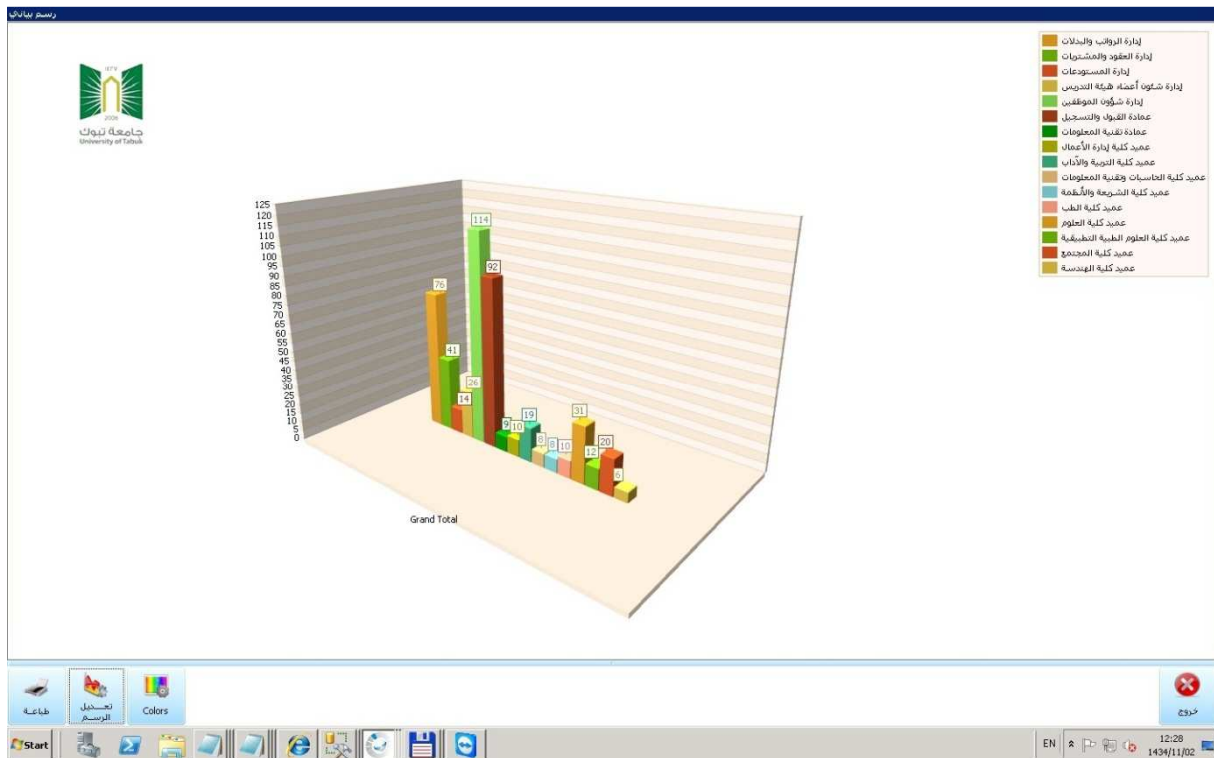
رسم بياني

1978
2006
جامعة تبوك
University of Tabuk

إدارة الرواتب والبدلات
إدارة العقود والمشتريات
إدارة المستودعات
إدارة شئون أعضاء هيئة التدريس
إدارة شؤون الموظفين
عمادة القبول والتسجيل
عمادة تقنية المعلومات
عميد كلية إدارة الأعمال
عميد كلية التربية والآداب
عميد كلية الحاسبات وتقنية المعلومات
عميد كلية الشريعة والأنظمة
عميد كلية الطب
عميد كلية العلوم
عميد كلية العلوم الطبية التطبيقية
عميد كلية المجتمع
عميد كلية الهندسة

125
120
115
110
105
100
95
90
85
80
75
70
65
60
55
50
45
40
35
30
25
20
15
10
5
0

76
41
14
26
114
92
9
10
19
8
8
10
31
12
20
6

Grand Total

طباعة
تعديل الرسم
Colors
خروج

Start
EN
12:28
1434/11/02